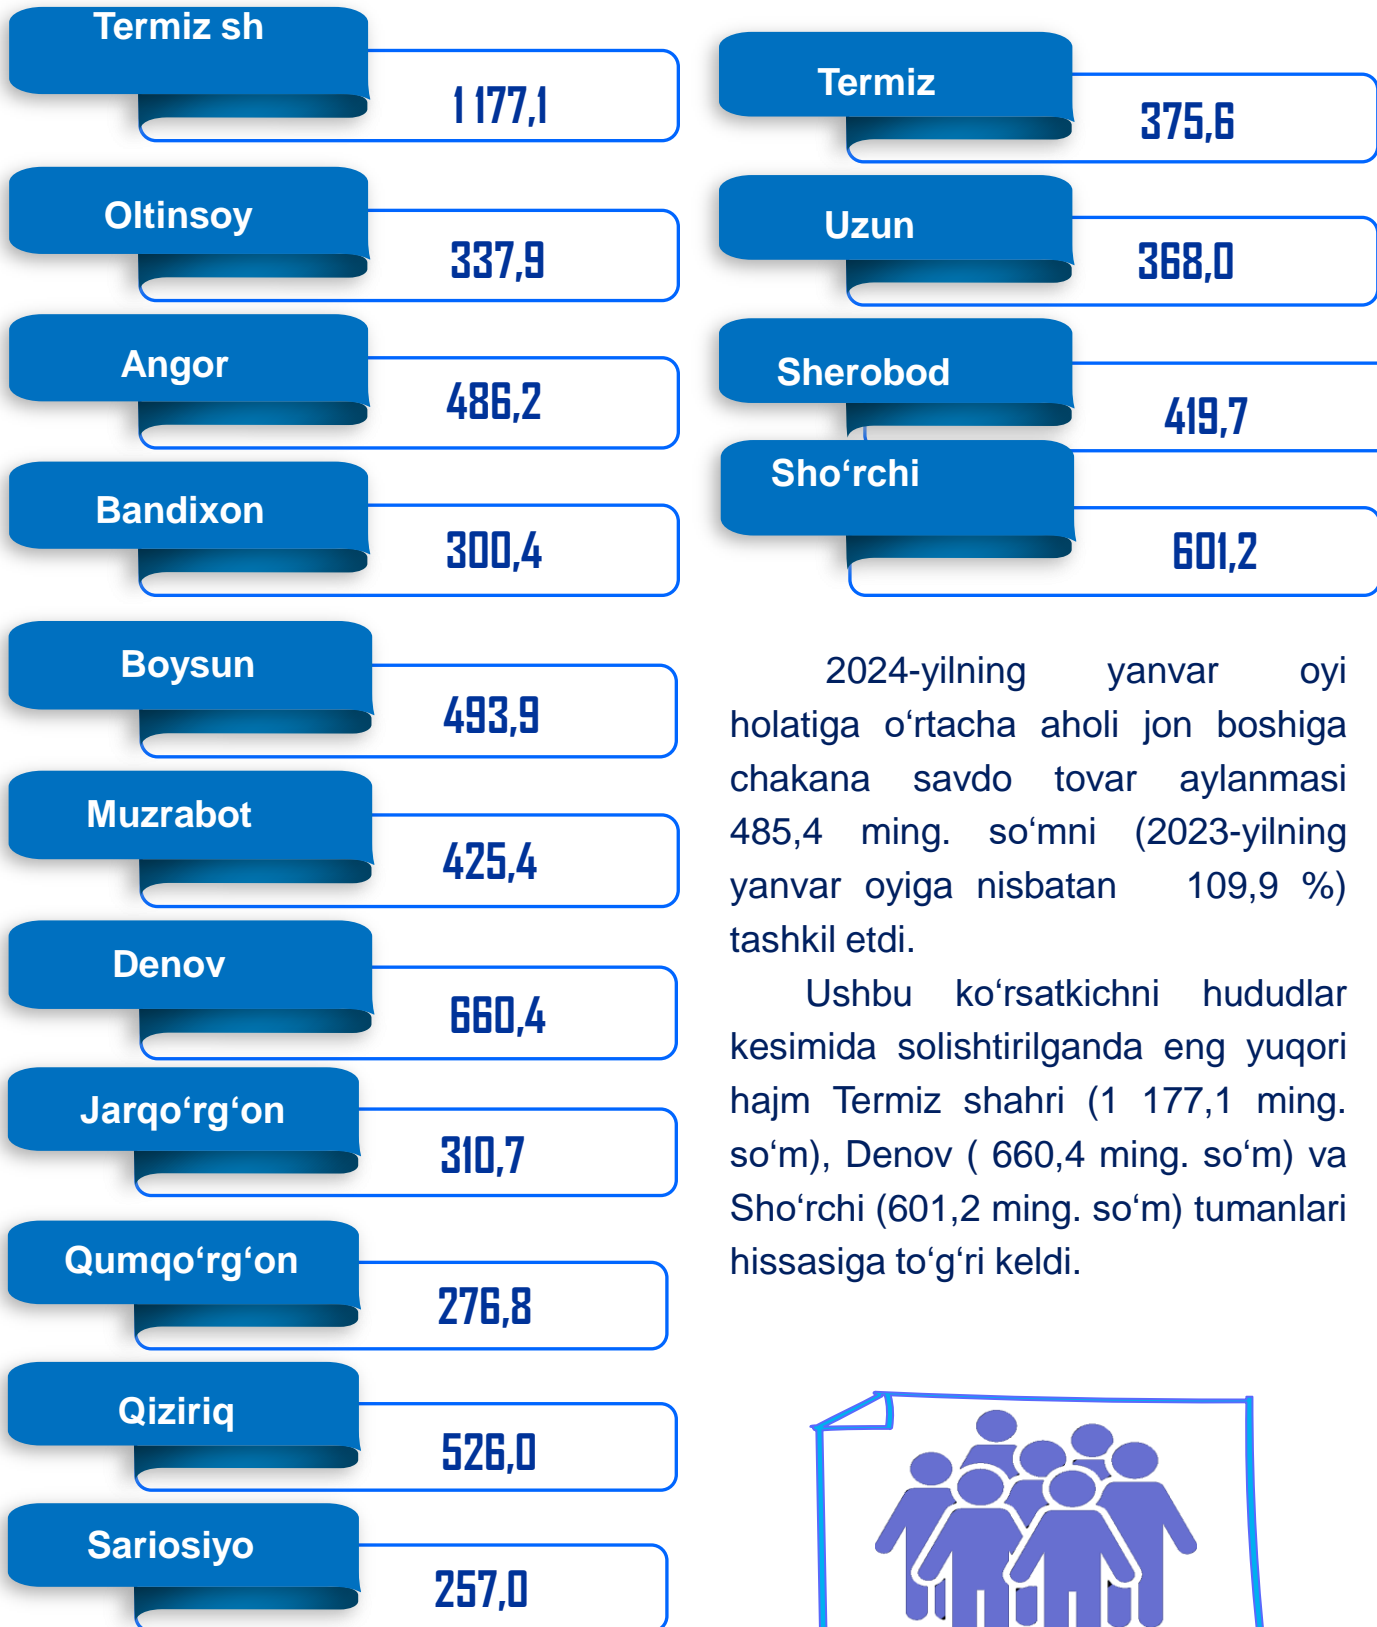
Termiz sh
1 177,1

Oltinsoy
337,9

Angor
486,2

Bandixon
300,4

Boysun
493,9

Muzrabot
425,4

Denov
660,4

Jarqo‘rg‘on
310,7

Qumqo‘rg‘on
276,8

Qiziriq
526,0

Sariosiyo
257,0

Termiz
375,6

Uzun
368,0

Sherobod
419,7

Sho‘rchi
601,2

2024-yilning yanvar oyi holatiga o‘rtacha aholi jon boshiga chakana savdo tovar aylanmasi 485,4 ming. so‘mni (2023-yilning yanvar oyiga nisbatan 109,9 %) tashkil etdi.

Ushbu ko‘rsatkichni hududlar kesimida solishtirilganda eng yuqori hajm Termiz shahri (1 177,1 ming. so‘m), Denov ( 660,4 ming. so‘m) va Sho‘rchi (601,2 ming. so‘m) tumanlari hissasiga to‘g‘ri keldi.